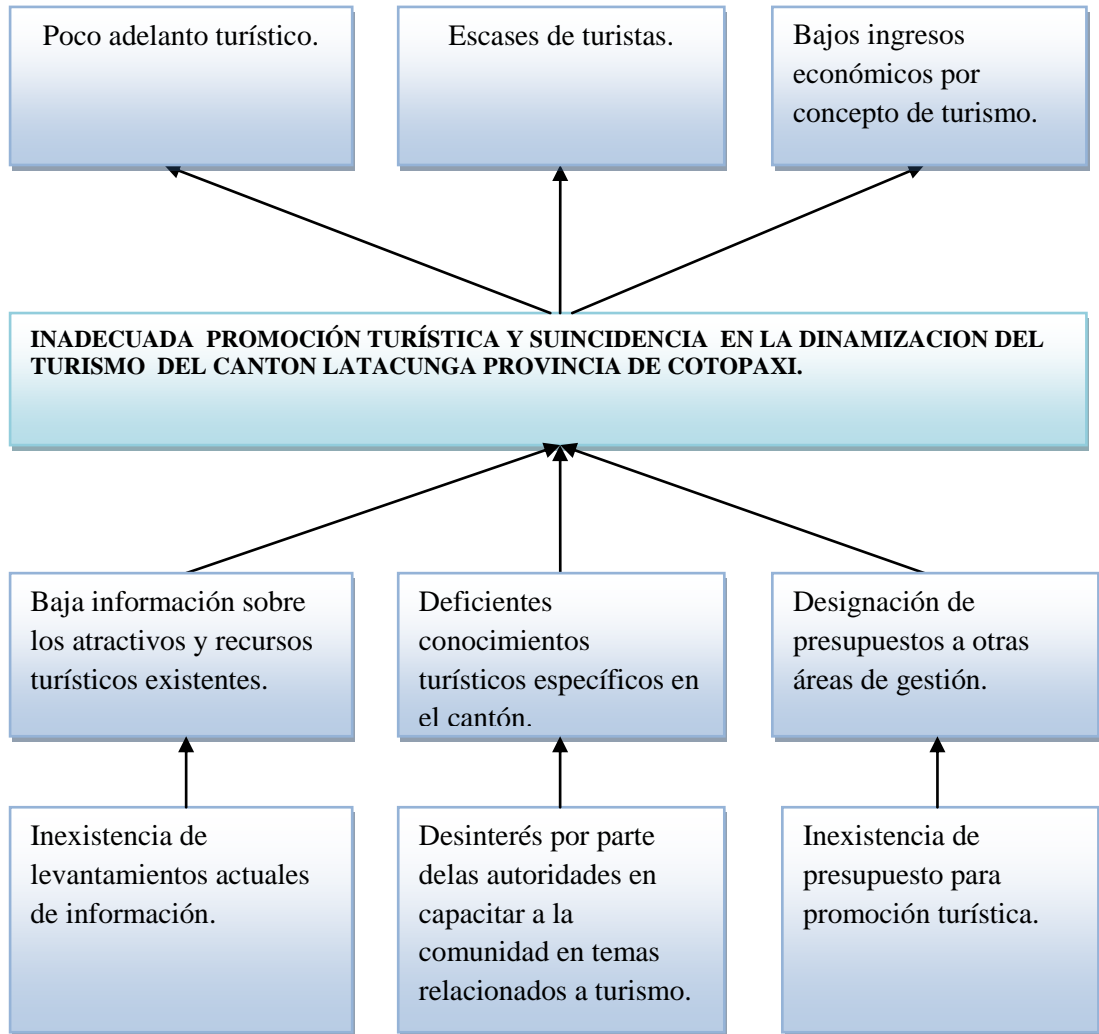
Poco adelanto turístico.

Escases de turistas.

Bajos ingresos económicos por concepto de turismo.

INADECUADA PROMOCIÓN TURÍSTICA Y SUINCIDENCIA EN LA DINAMIZACION DEL TURISMO DEL CANTON LATACUNGA PROVINCIA DE COTOPAXI.

Baja información sobre los atractivos y recursos turísticos existentes.

Deficientes conocimientos turísticos específicos en el cantón.

Designación de presupuestos a otras áreas de gestión.

Inexistencia de levantamientos actuales de información.

Desinterés por parte delas autoridades en capacitar a la comunidad en temas relacionados a turismo.

Inexistencia de presupuesto para promoción turística.